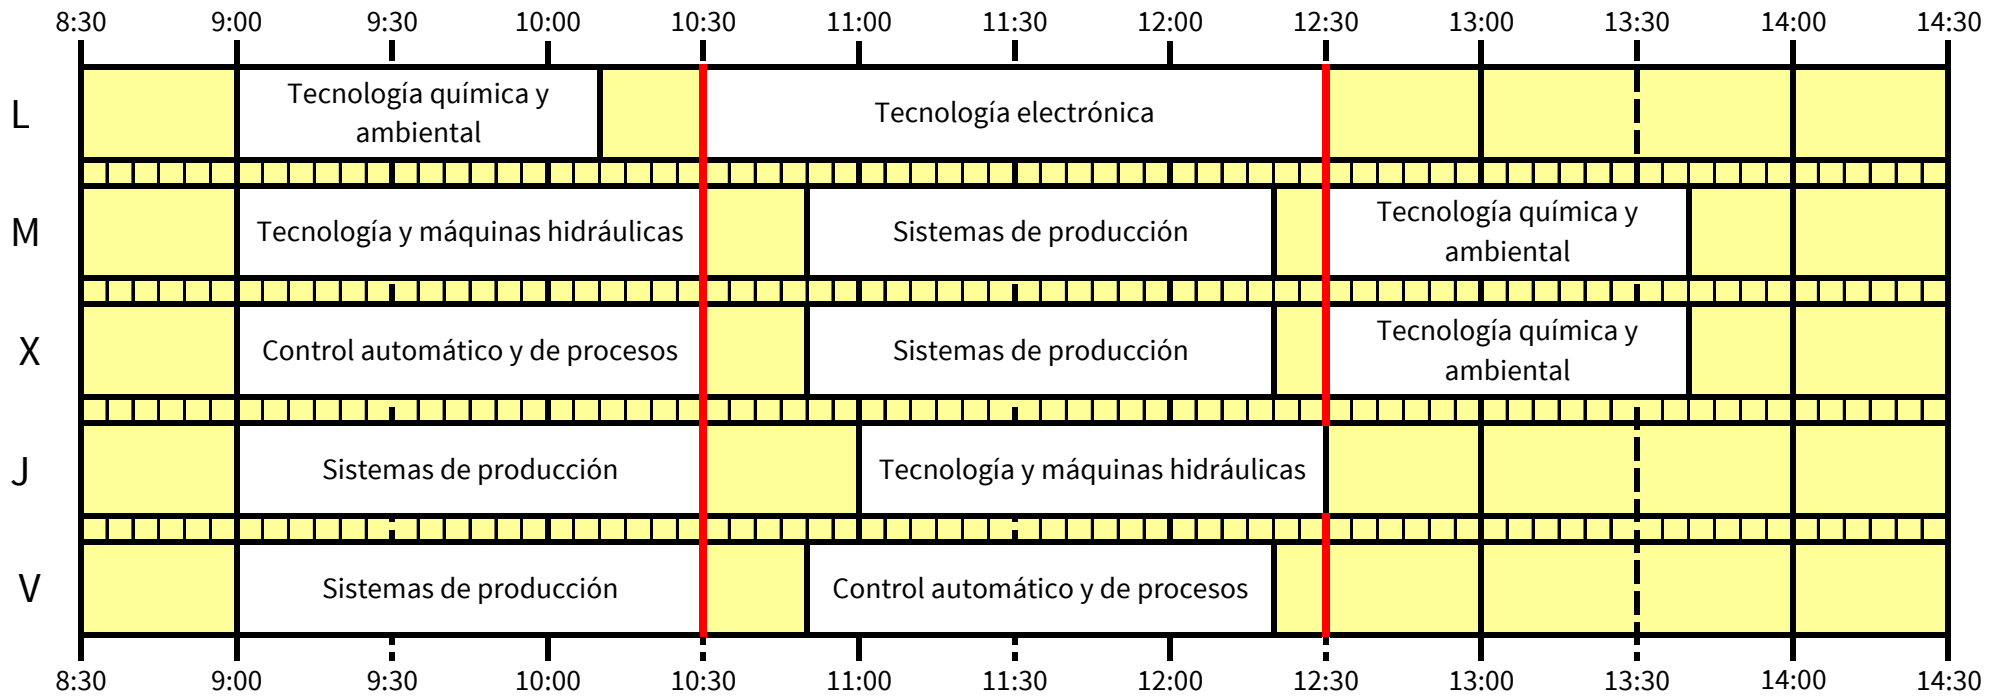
8:30 9:00 9:30 10:00 10:30 11:00 11:30 12:00 12:30 13:00 13:30 14:00 14:30

L
Tecnología química y ambiental
Tecnología electrónica

M
Tecnología y máquinas hidráulicas
Sistemas de producción
Tecnología química y ambiental

X
Control automático y de procesos
Sistemas de producción
Tecnología química y ambiental

J
Sistemas de producción
Tecnología y máquinas hidráulicas

V
Sistemas de producción
Control automático y de procesos

8:30 9:00 9:30 10:00 10:30 11:00 11:30 12:00 12:30 13:00 13:30 14:00 14:30